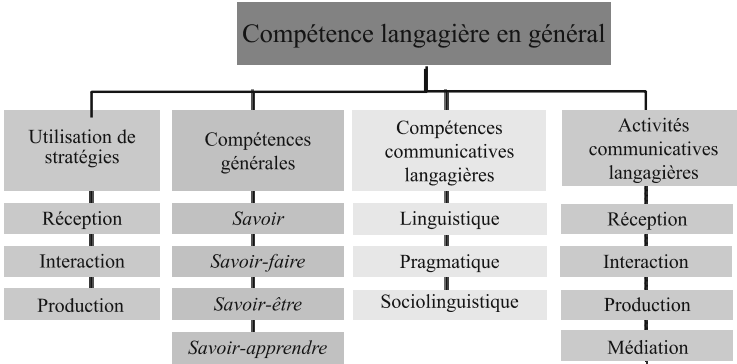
Compétence langagière en général

Utilisation de stratégies

Réception

Interaction

Production

Compétences générales

*Savoir*

*Savoir-faire*

*Savoir-être*

*Savoir-apprendre*

Compétences communicatives langagières

Linguistique

Pragmatique

Sociolinguistique

Activités communicatives langagières

Réception

Interaction

Production

Médiation